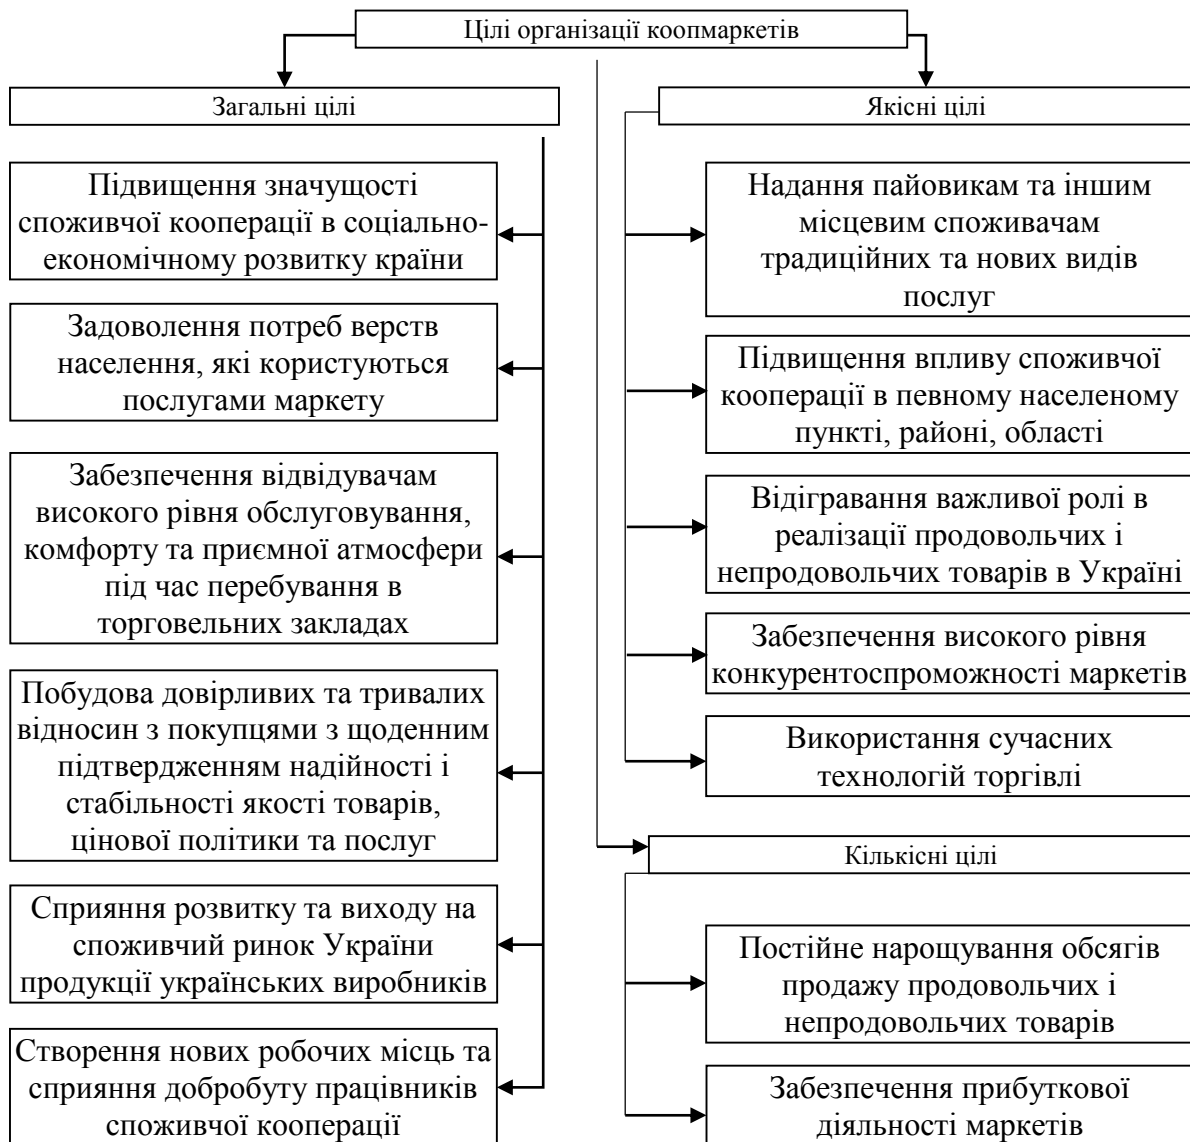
Цілі організації коопмаркетів

Загальні цілі

Підвищення значущості споживчої кооперації в соціально-економічному розвитку країни

Задоволення потреб верств населення, які користуються послугами маркету

Забезпечення відвідувачам високого рівня обслуговування, комфорту та приємної атмосфери під час перебування в торговельних закладах

Побудова довірливих та тривалих відносин з покупцями з щоденним підтвердженням надійності і стабільності якості товарів, цінової політики та послуг

Сприяння розвитку та виходу на споживчий ринок України продукції українських виробників

Створення нових робочих місць та сприяння добробуту працівників споживчої кооперації

Якісні цілі

Надання пайовикам та іншим місцевим споживачам традиційних та нових видів послуг

Підвищення впливу споживчої кооперації в певному населеному пункті, районі, області

Відігравання важливої ролі в реалізації продовольчих і непродовольчих товарів в Україні

Забезпечення високого рівня конкурентоспроможності маркетів

Використання сучасних технологій торгівлі

Кількісні цілі

Постійне нарощування обсягів продажу продовольчих і непродовольчих товарів

Забезпечення прибуткової діяльності маркетів